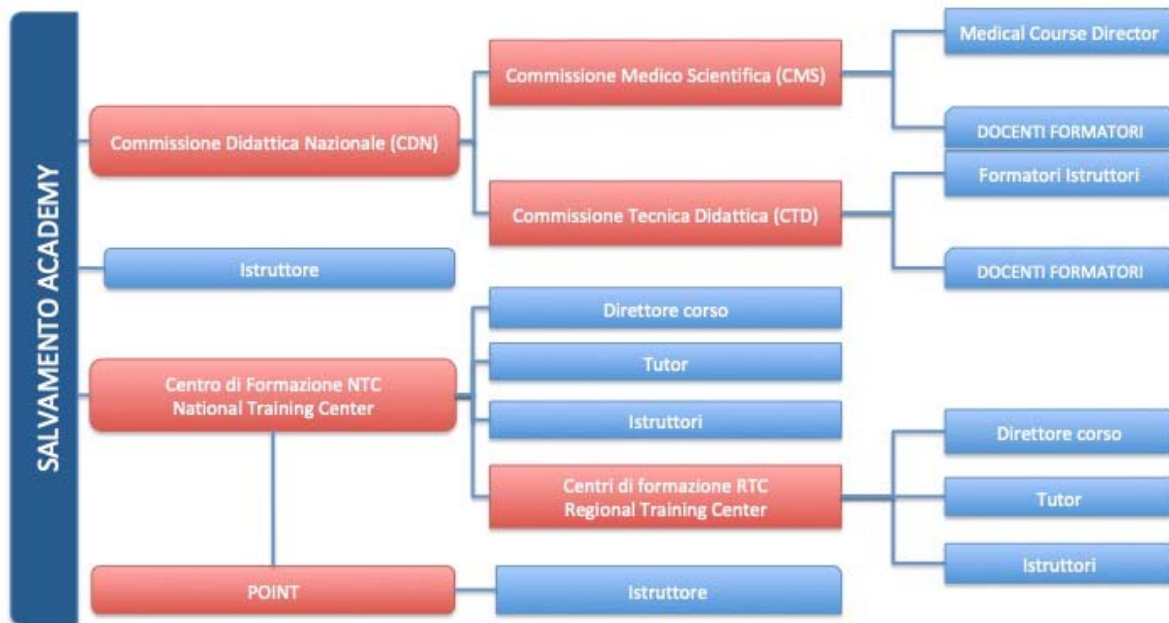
SALVAMENTO ACADEMY

Commissione Didattica Nazionale (CDN)

Commissione Medico Scientifica (CMS)

Medical Course Director

DOCENTI FORMATORI

Commissione Tecnica Didattica (CTD)

Formatori Istruttori

DOCENTI FORMATORI

Istruttore

Centro di Formazione NTC
National Training Center

Direttore corso

Tutor

Istruttori

Centri di formazione RTC
Regional Training Center

Direttore corso

Tutor

Istruttori

POINT

Istruttore